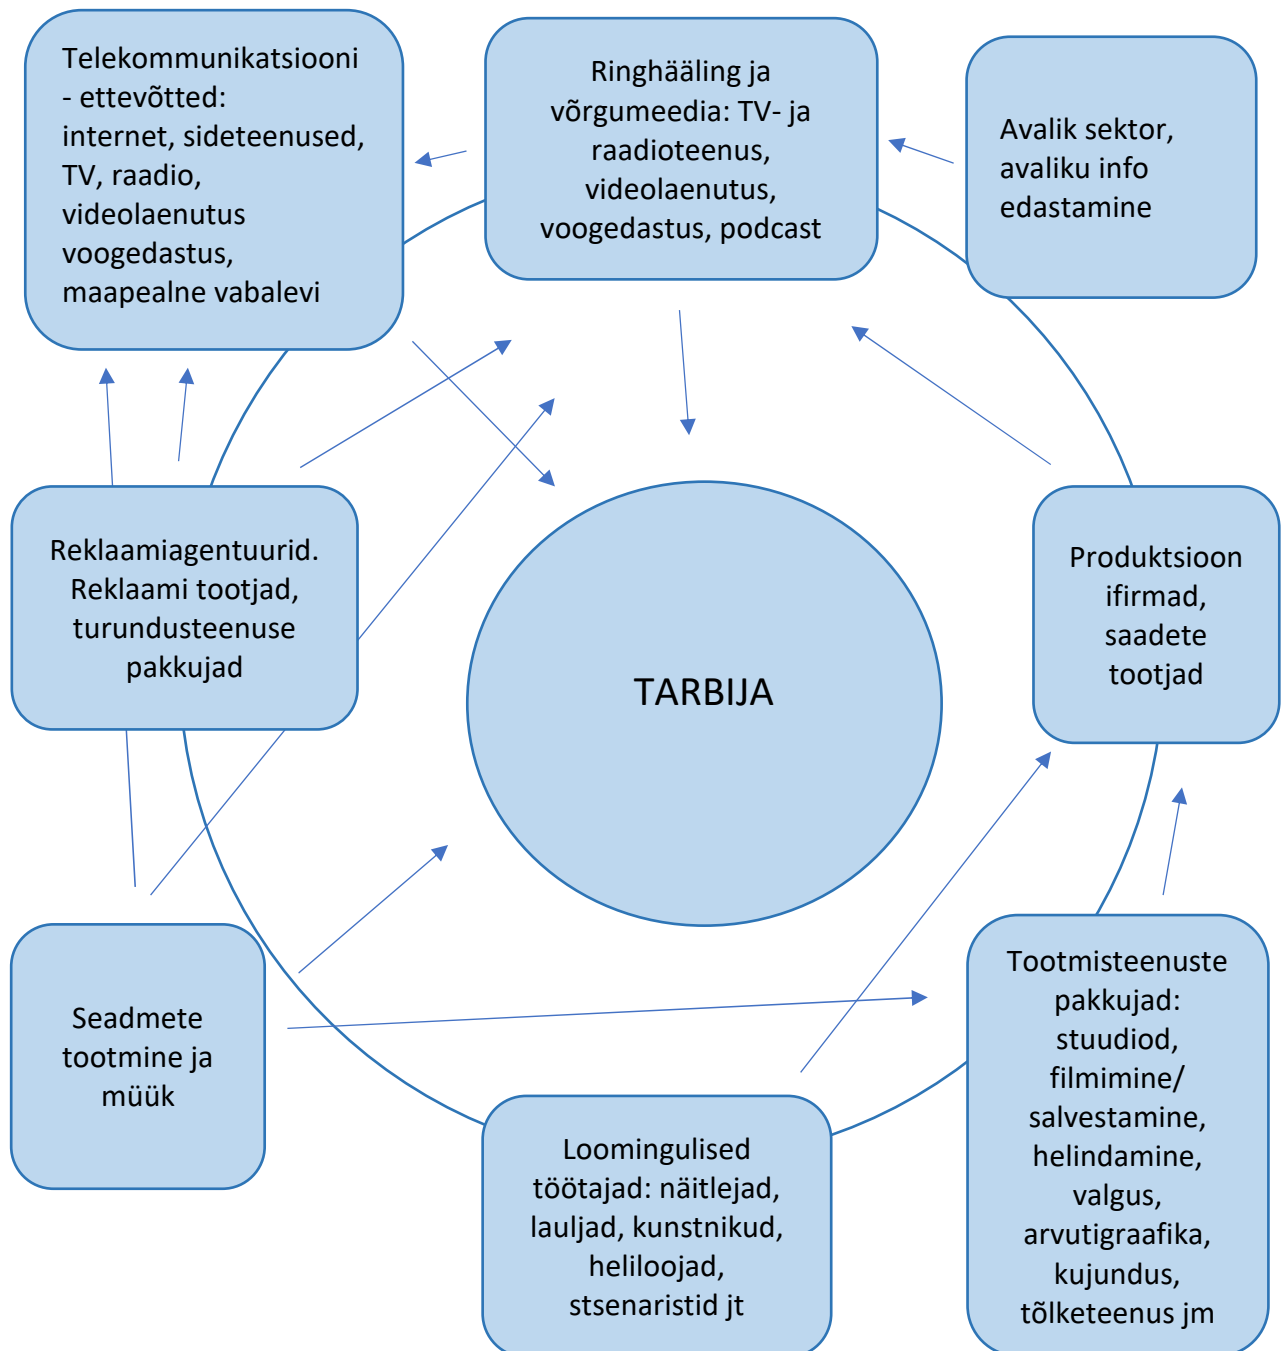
Telekommunikatsiooni - ettevõtted: internet, sideteenused, TV, raadio, videolaenutus voogedastus, maapealne vabalevi

Ringhääling ja võrgumeedia: TV- ja raadioteenus, videolaenutus, voogedastus, podcast

Avalik sektor, avaliku info edastamine

Reklaamiagentuurid. Reklaami tootjad, turundusteenuse pakkujad

TARBIJA

Produktsioon ifirmad, saadete tootjad

Seadmete tootmine ja müük

Tootmisteenuste pakkujad: stuudiod, filmimine/ salvestamine, helindamine, valgus, arvutigraafika, kujundus, tõlketeenus jm

Loomingulised töötajad: näitlejad, lauljad, kunstnikud, heliloojad, stsenaristid jt